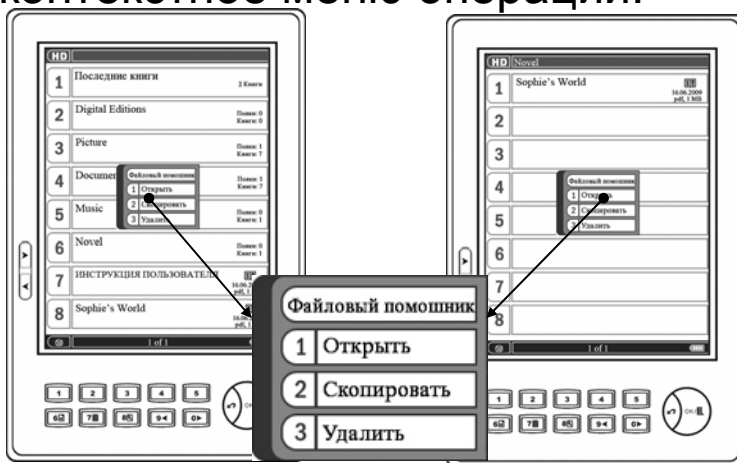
контекстное меню операций:

HD

1 Последние книги 2 Книги

2 Digital Editions Папки: 0 Книги: 0

3 Picture Папки: 1 Книги: 7

4 Documen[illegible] Папки: 1 Книги: 7

5 Music Папки: 0 Книги: 1

6 Novel Папки: 0 Книги: 1

7 ИНСТРУКЦИЯ ПОЛЬЗОВАТЕЛЯ 16.06.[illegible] pdf, 1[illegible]

8 Sophie's World 16.06.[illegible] pdf, 1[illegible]

1 of 1

Файловый помошник
1 Открыть
2 Скопировать
3 Удалить

HD Novel

1 Sophie's World 16.06.2009 pdf, 1 MB

2

3

4

5

6

7

8

1 of 1

Файловый помошник

1 Открыть

2 Скопировать

3 Удалить

1 2 3 4 5
6 7 8 9 0
OK